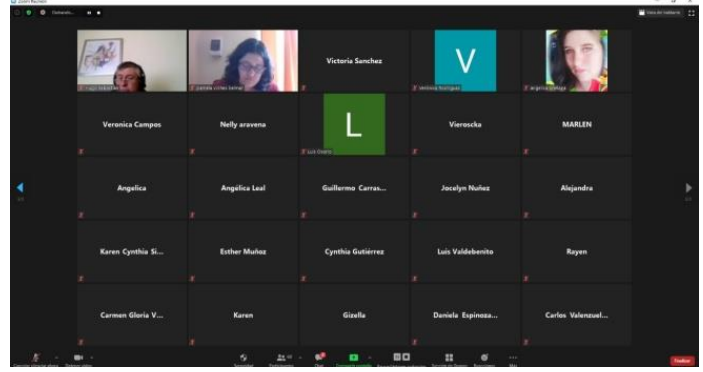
Victoria Sanchez

V

Veronica Campos

Nelly aravena

L

Vieroscka

MARLEN

Angelica

Angélica Leal

Guillermo Carras...

Jocelyn Nuñez

Alejandra

Karen Cynthia Si...

Esther Muñoz

Cynthia Gutiérrez

Luis Valdebenito

Rayen

Carmen Gloria V...

Karen

Gizella

Daniela Espinoza...

Carlos Valenzuel...

Finalizar